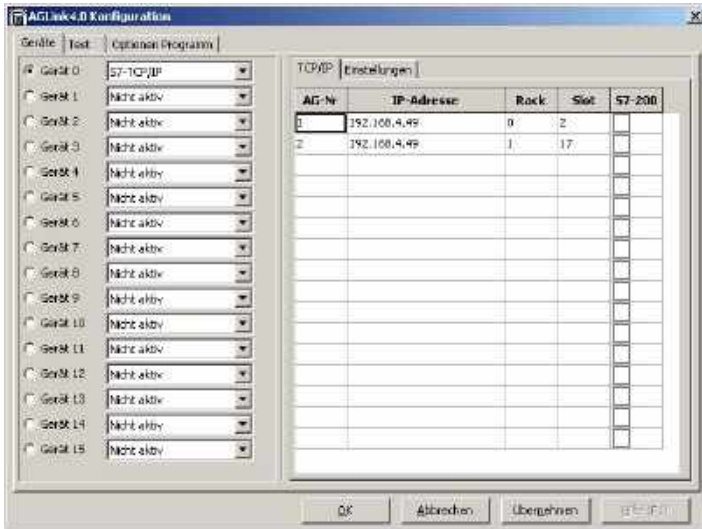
AGLink4.0 Konfiguration

Geräte | Test | Optionen Programm

Gerät 0 S7-TCP/IP
Gerät 1 Nicht aktiv
Gerät 2 Nicht aktiv
Gerät 3 Nicht aktiv
Gerät 4 Nicht aktiv
Gerät 5 Nicht aktiv
Gerät 6 Nicht aktiv
Gerät 7 Nicht aktiv
Gerät 8 Nicht aktiv
Gerät 9 Nicht aktiv
Gerät 10 Nicht aktiv
Gerät 11 Nicht aktiv
Gerät 12 Nicht aktiv
Gerät 13 Nicht aktiv
Gerät 14 Nicht aktiv
Gerät 15 Nicht aktiv

TCP/IP | Einstellungen

| AG-Nr | IP-Adresse | Rack | Slot | S7-200 |
|---|---|---|---|---|
| 1 | 192.168.4.49 | 0 | 2 | |
| 2 | 192.168.4.49 | 1 | 17 | |

OK | Abbrechen | Übernehmen | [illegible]